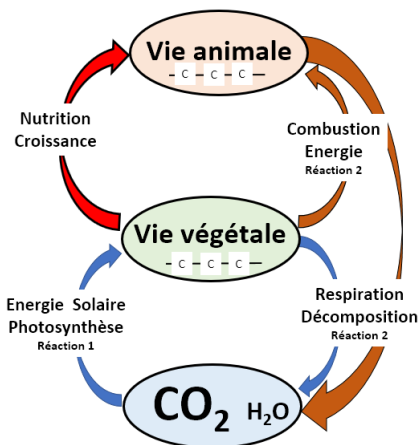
Vie animale
- C - C - C -

Nutrition
Croissance

Combustion
Energie
Réaction 2

Vie végétale
- C - C - C -

Energie Solaire
Photosynthèse
Réaction 1

Respiration
Décomposition
Réaction 2

$CO_2$ $H_2O$